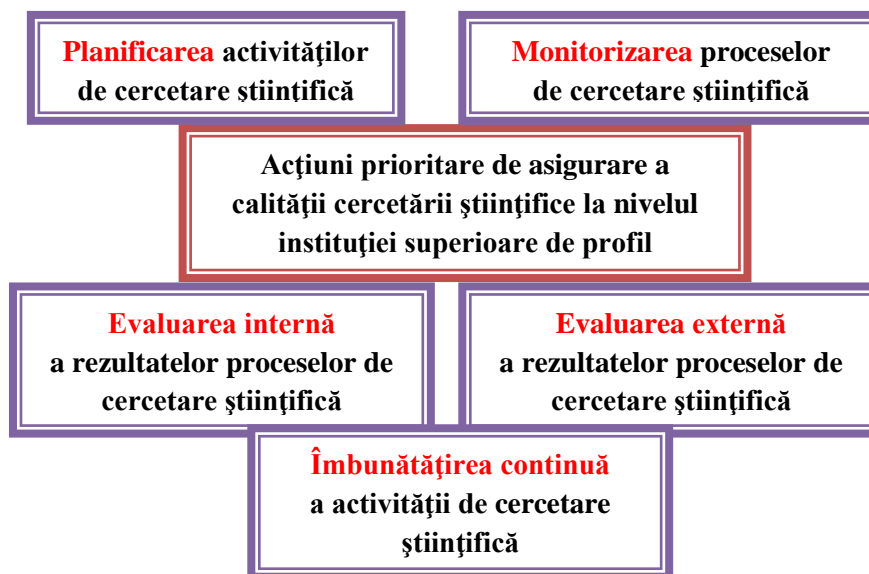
Planificarea activităţilor de cercetare ştiinţifică

Monitorizarea proceselor de cercetare ştiinţifică

Acţiuni prioritare de asigurare a calităţii cercetării ştiinţifice la nivelul instituţiei superioare de profil

Evaluarea internă a rezultatelor proceselor de cercetare ştiinţifică

Evaluarea externă a rezultatelor proceselor de cercetare ştiinţifică

Îmbunătăţirea continuă a activităţii de cercetare ştiinţifică